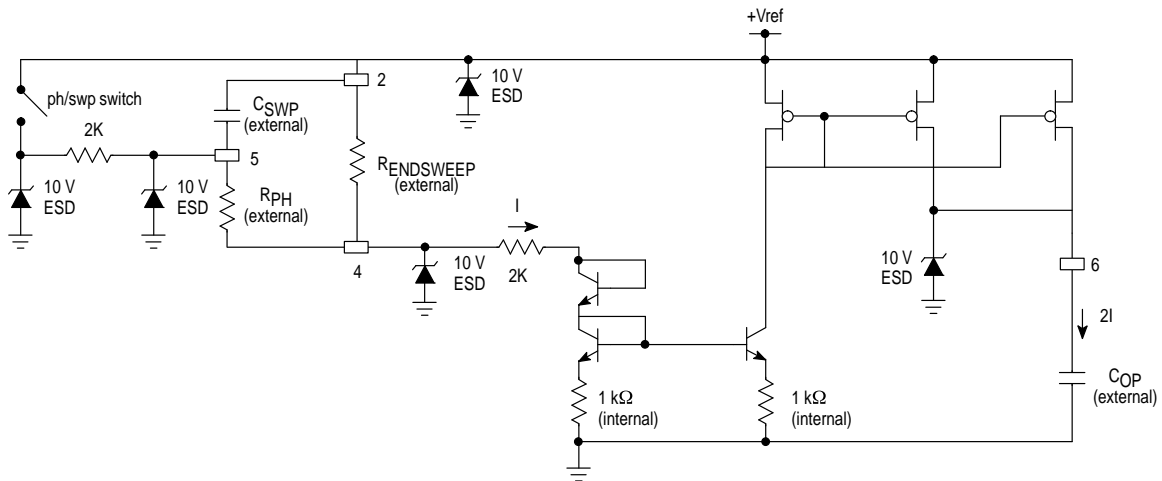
+Vref

ph/swp switch

2

10 V
ESD

$C_{SWP}$
(external)

2K

5

10 V
ESD

10 V
ESD

$R_{ENDSWEEP}$
(external)

$R_{PH}$
(external)

I

4

10 V
ESD

2K

10 V
ESD

6

2I

1 kΩ
(internal)

1 kΩ
(internal)

$C_{OP}$
(external)